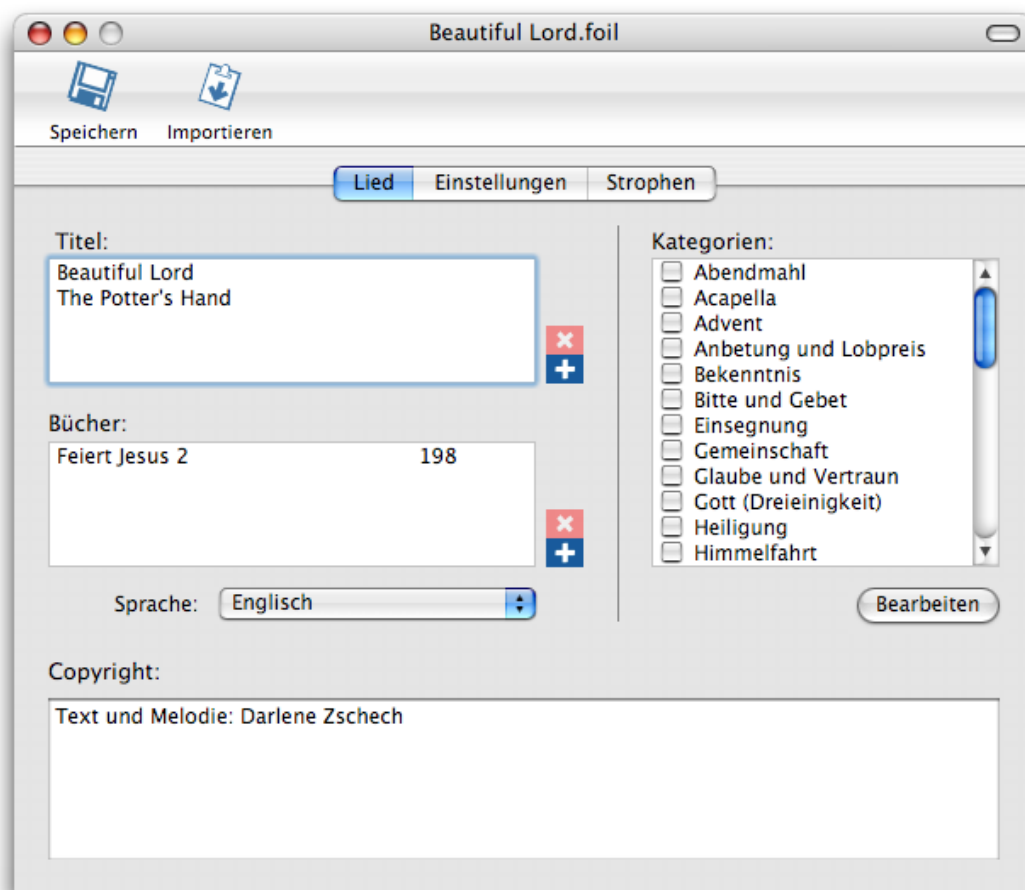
Beautiful Lord.foil

Speichern Importieren

Lied | Einstellungen | Strophen

Titel:
Beautiful Lord
The Potter's Hand

Bücher:
Feiert Jesus 2 198

Sprache: Englisch

Kategorien:
Abendmahl
Acapella
Advent
Anbetung und Lobpreis
Bekenntnis
Bitte und Gebet
Einsegnung
Gemeinschaft
Glaube und Vertraun
Gott (Dreieinigkeit)
Heiligung
Himmelfahrt

Bearbeiten

Copyright:
Text und Melodie: Darlene Zschech